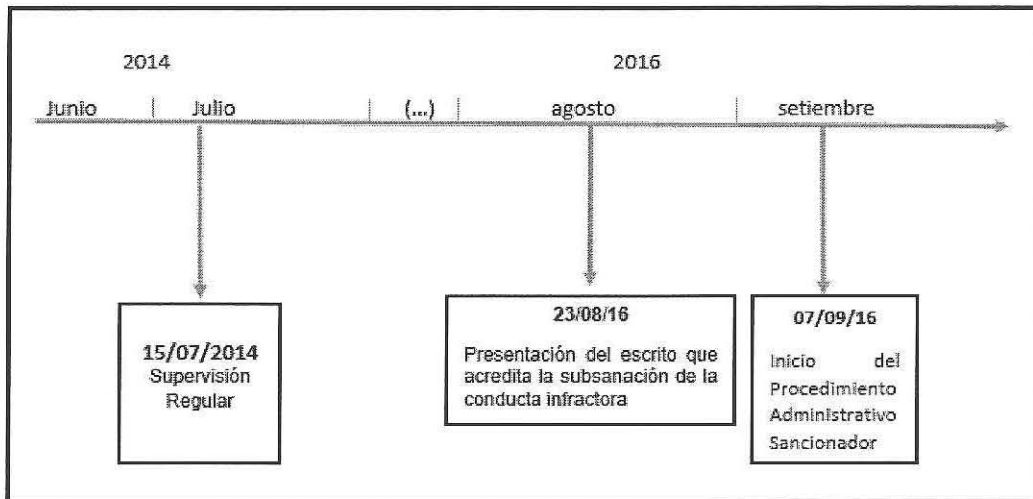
2014

2016

Junio | Julio | (...) | agosto | setiembre

15/07/2014
Supervisión Regular

23/08/16
Presentación del escrito que acredita la subsanación de la conducta infractora

07/09/16
Inicio del Procedimiento Administrativo Sancionador